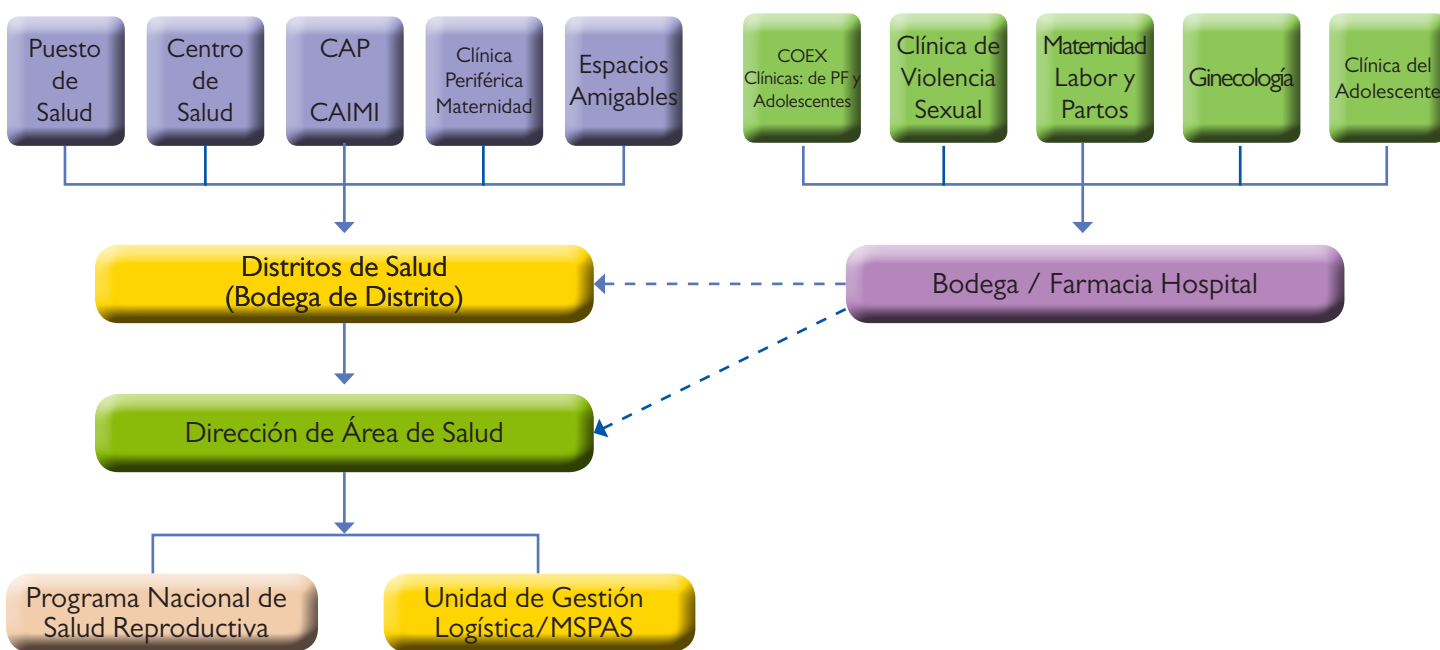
Puesto de Salud

Centro de Salud

CAP

CAIMI

Clínica Periférica Maternidad

Espacios Amigables

COEX Clínicas: de PF y Adolescentes

Clínica de Violencia Sexual

Maternidad Labor y Partos

Ginecología

Clínica del Adolescente

Distritos de Salud (Bodega de Distrito)

Bodega / Farmacia Hospital

Dirección de Área de Salud

Programa Nacional de Salud Reproductiva

Unidad de Gestión Logística/MSPAS